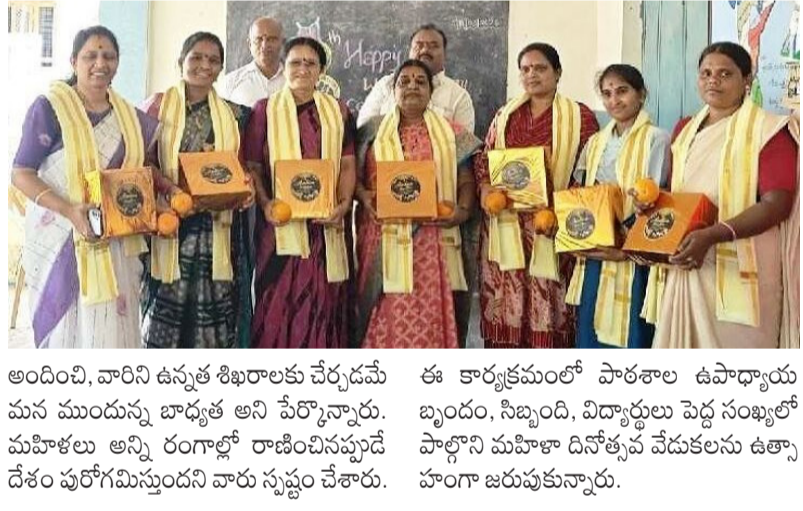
Happy

అందించి, వారిని ఉన్నత శిఖరాలకు చేర్చడమే మన ముందున్న బాధ్యత అని పేర్కొన్నారు. మహిళలు అన్ని రంగాల్లో రాణించినప్పుడే దేశం పురోగమిస్తుందని వారు స్పష్టం చేశారు.

ఈ కార్యక్రమంలో పాఠశాల ఉపాధ్యాయ బృందం, సిబ్బంది, విద్యార్థులు పెద్ద సంఖ్యలో పాల్గొని మహిళా దినోత్సవ వేడుకలను ఉత్సాహంగా జరుపుకున్నారు.